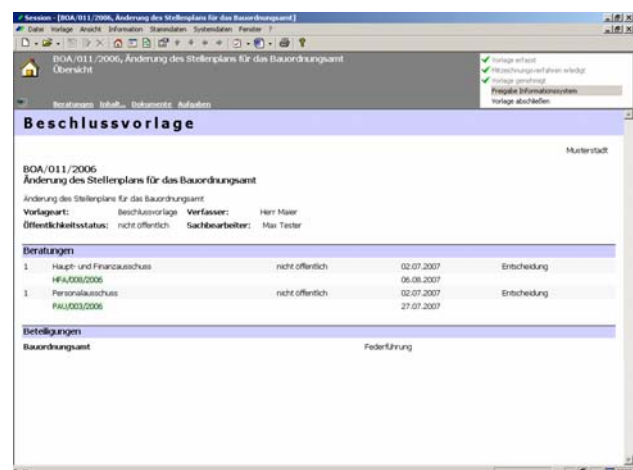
Session - [BOA/011/2006, Änderung des Stellenplans für das Bauordnungsamt]

Datei Vorlage Ansicht Information Stammdaten Systemdaten Fenster ?

BOA/011/2006, Änderung des Stellenplans für das Bauordnungsamt
Übersicht

Beratungen Inhalt... Dokumente Aufgaben

Vorlage erfasst
Mitzeichnungsverfahren erledigt
Vorlage genehmigt
Freigabe Informationssystem
Vorlage abschließen

Beschlussvorlage

Musterstadt

BOA/011/2006
Änderung des Stellenplans für das Bauordnungsamt

Änderung des Stellenplans für das Bauordnungsamt

Vorlageart: Beschlussvorlage Verfasser: Herr Maier
Öffentlichkeitsstatus: nicht öffentlich Sachbearbeiter: Max Tester

Beratungen

| | | | | |
|---|---|---|---|---|
| 1 | Haupt- und Finanzausschuss | nicht öffentlich | 02.07.2007 | Entscheidung |
| | HFA/008/2006 | | 06.08.2007 | |
| 1 | Personalausschuss | nicht öffentlich | 02.07.2007 | Entscheidung |
| | PAU/003/2006 | | 27.07.2007 | |

Beteiligungen

Bauordnungsamt Federführung